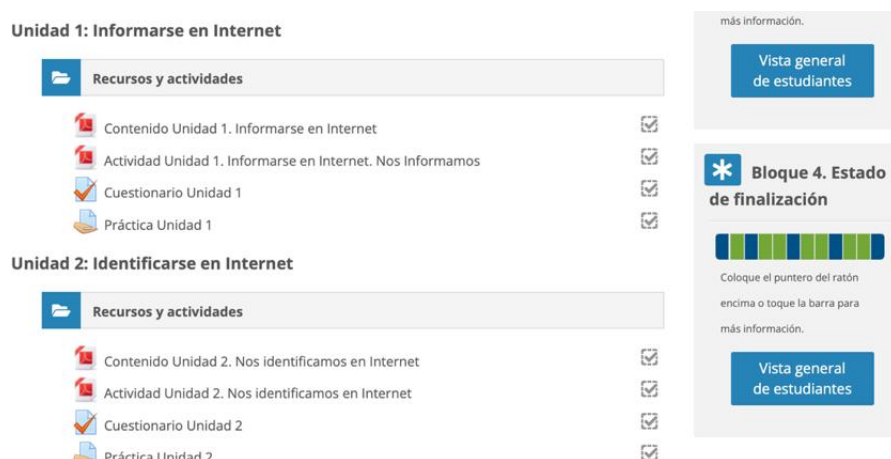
Unidad 1: Informarse en Internet

Recursos y actividades

Contenido Unidad 1. Informarse en Internet

Actividad Unidad 1. Informarse en Internet. Nos Informamos

Cuestionario Unidad 1

Práctica Unidad 1

Unidad 2: Identificarse en Internet

Recursos y actividades

Contenido Unidad 2. Nos identificamos en Internet

Actividad Unidad 2. Nos identificamos en Internet

Cuestionario Unidad 2

Práctica Unidad 2

más información.

Vista general de estudiantes

Bloque 4. Estado de finalización

Coloque el puntero del ratón encima o toque la barra para más información.

Vista general de estudiantes